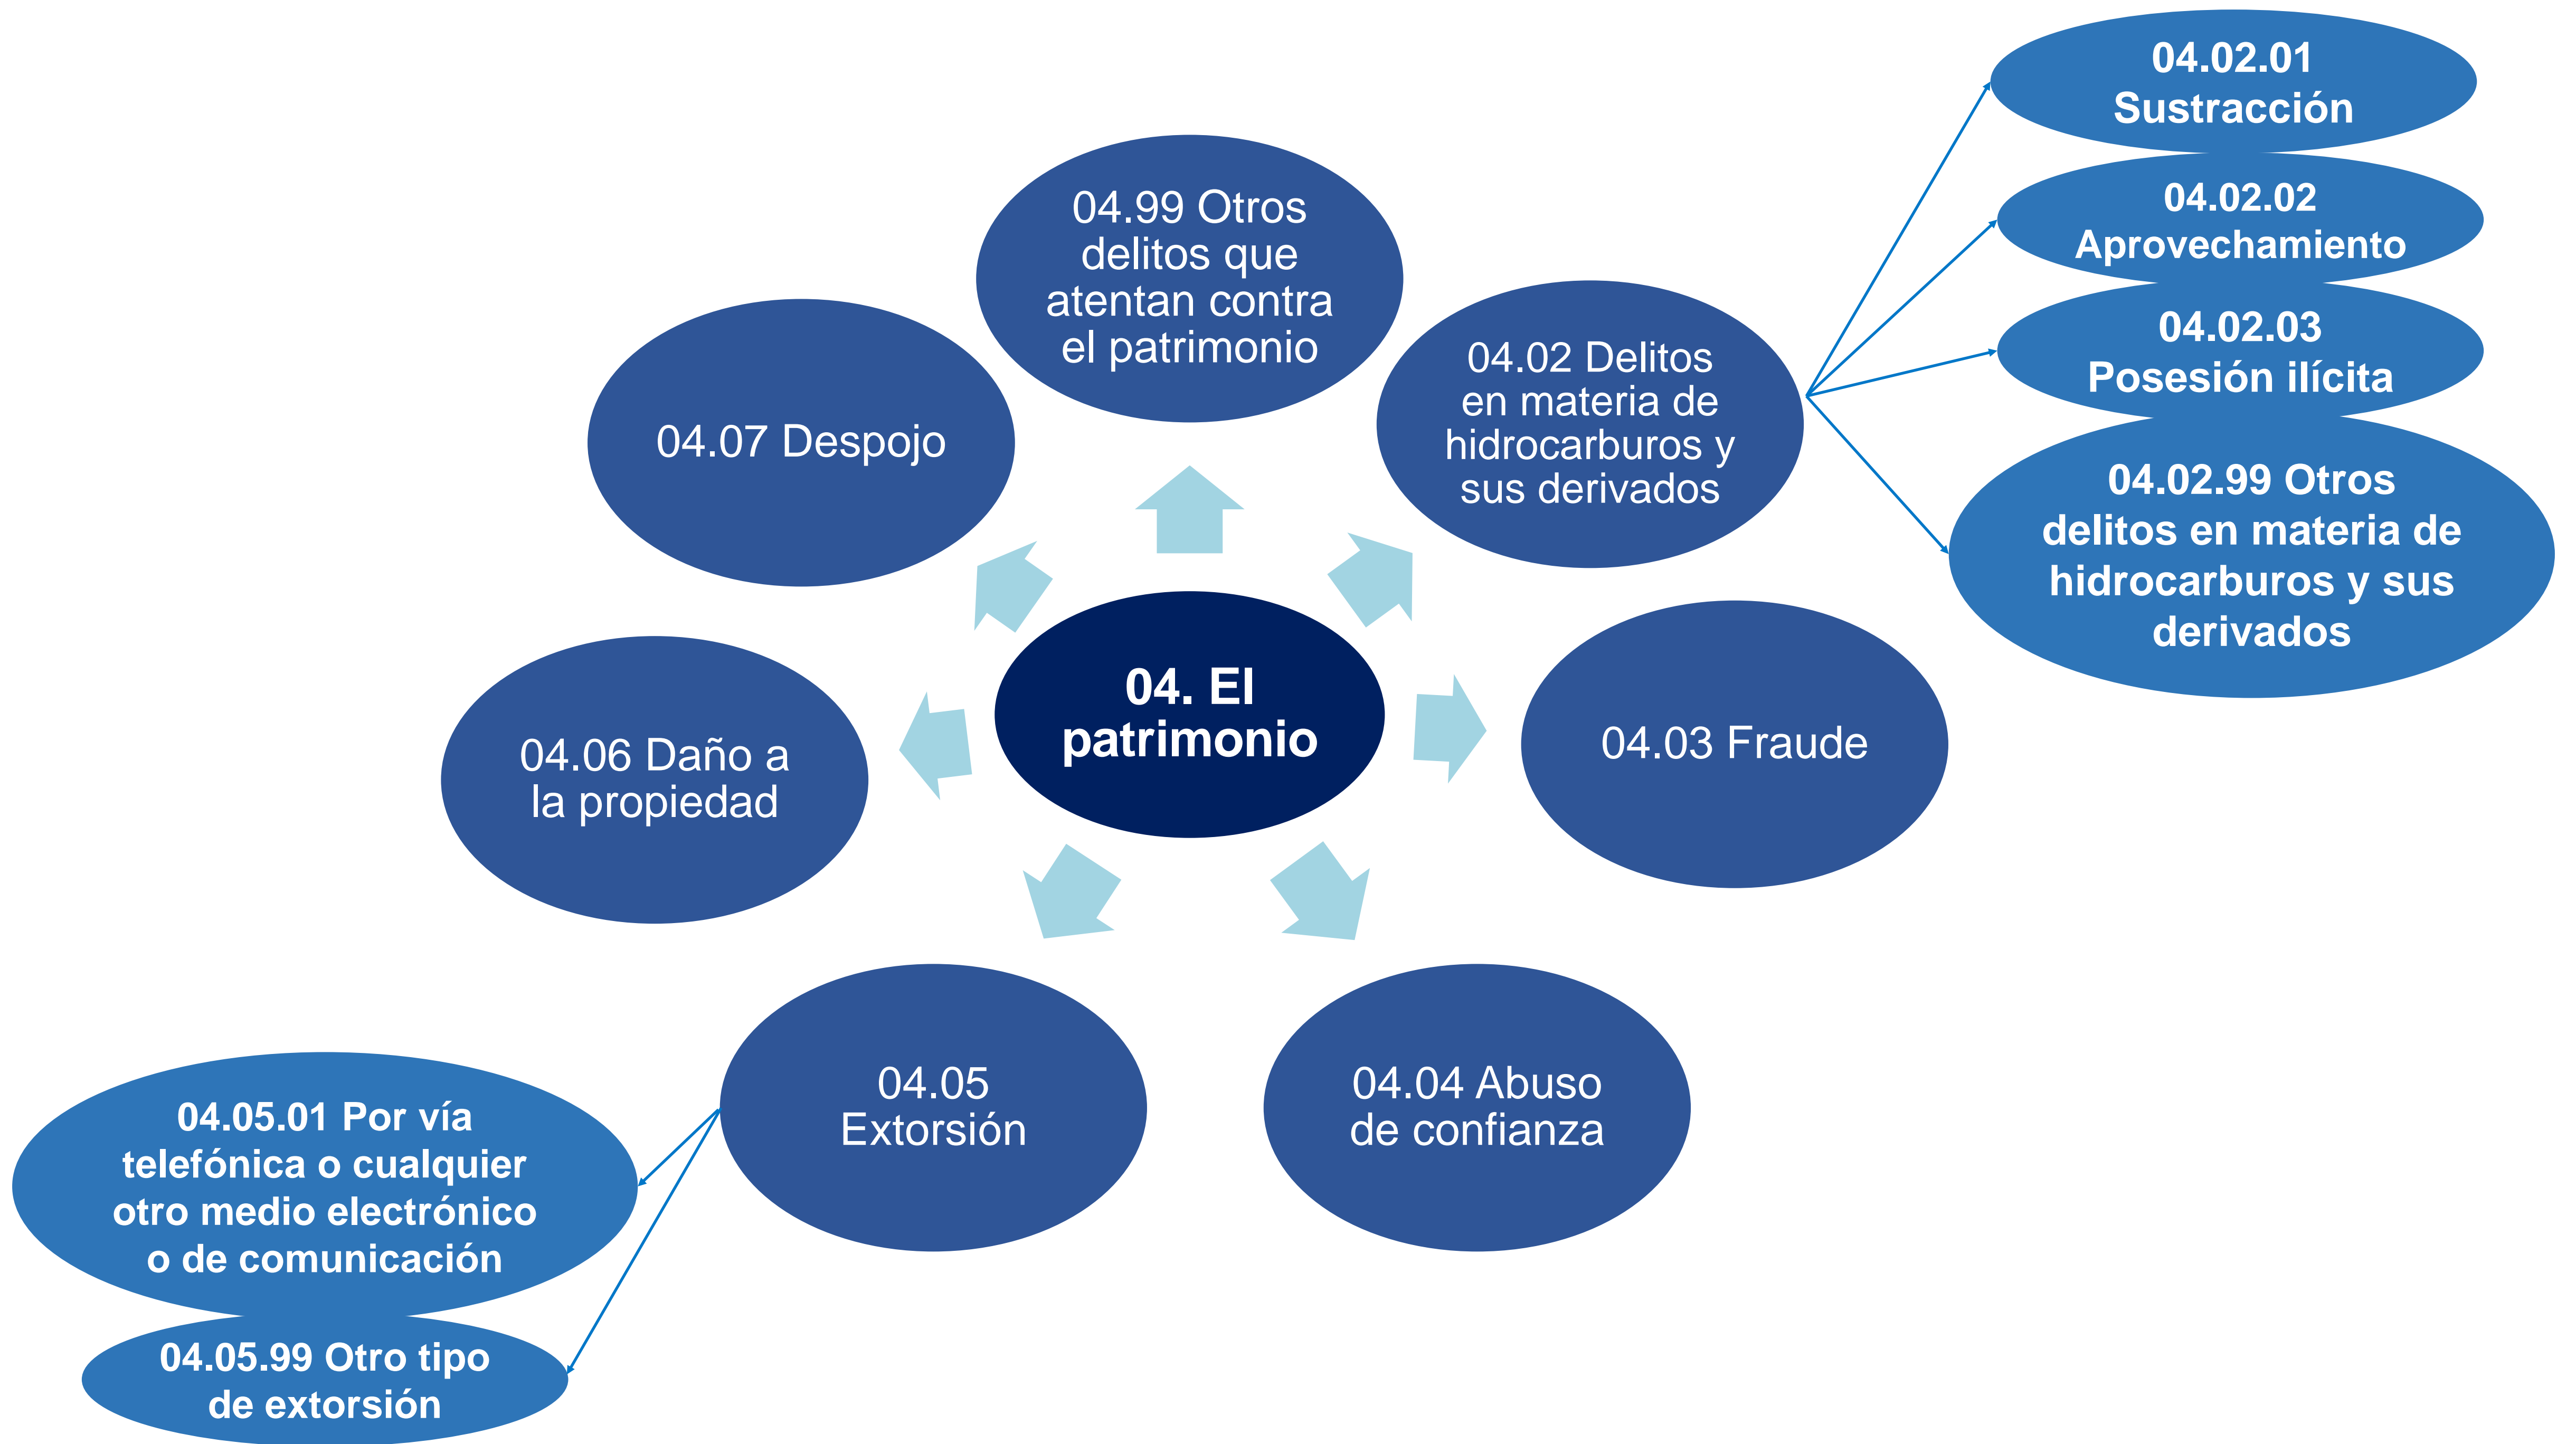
04. El patrimonio

04.99 Otros delitos que atentan contra el patrimonio

04.02 Delitos en materia de hidrocarburos y sus derivados

04.02.01 Sustracción

04.02.02 Aprovechamiento

04.02.03 Posesión ilícita

04.02.99 Otros delitos en materia de hidrocarburos y sus derivados

04.03 Fraude

04.04 Abuso de confianza

04.05 Extorsión

04.05.01 Por vía telefónica o cualquier otro medio electrónico o de comunicación

04.05.99 Otro tipo de extorsión

04.06 Daño a la propiedad

04.07 Despojo